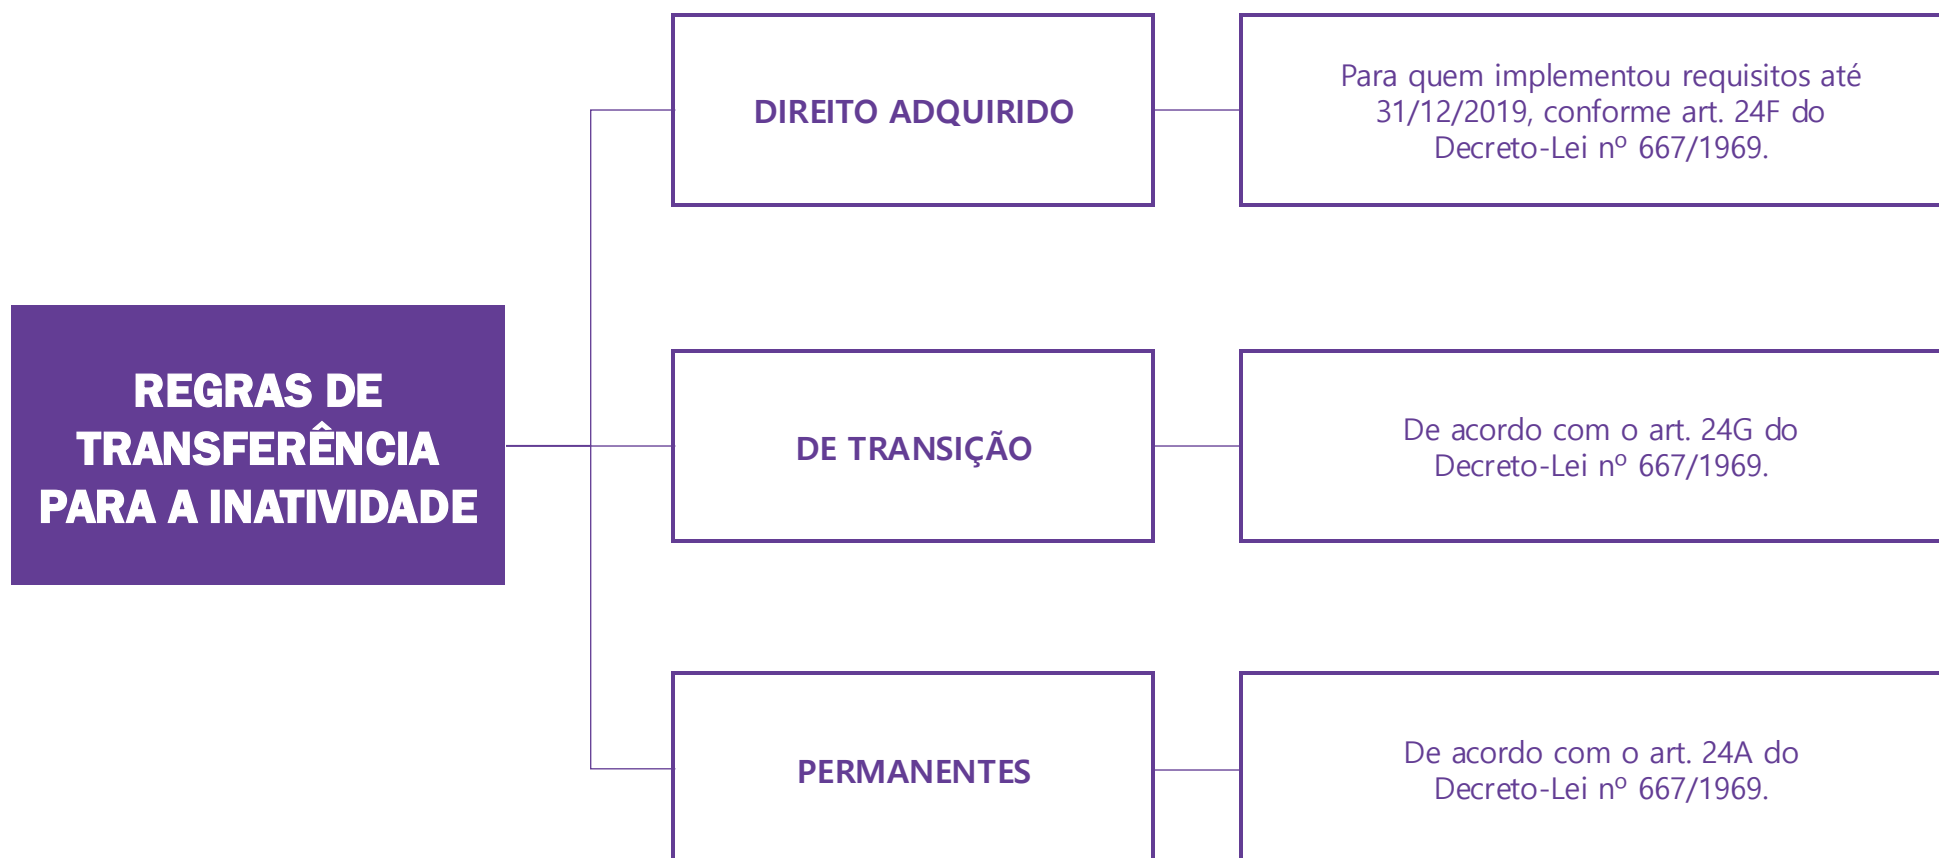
REGRAS DE TRANSFERÊNCIA PARA A INATIVIDADE

DIREITO ADQUIRIDO

Para quem implementou requisitos até 31/12/2019, conforme art. 24F do Decreto-Lei nº 667/1969.

DE TRANSIÇÃO

De acordo com o art. 24G do Decreto-Lei nº 667/1969.

PERMANENTES

De acordo com o art. 24A do Decreto-Lei nº 667/1969.